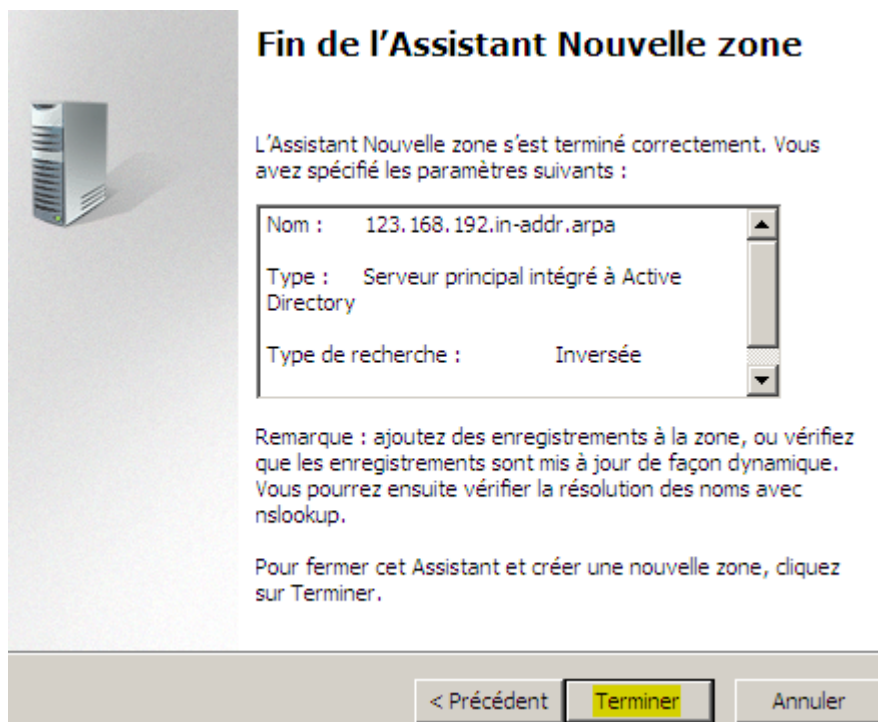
Fin de l'Assistant Nouvelle zone

L'Assistant Nouvelle zone s'est terminé correctement. Vous avez spécifié les paramètres suivants :

Nom : 123.168.192.in-addr.arpa

Type : Serveur principal intégré à Active Directory

Type de recherche : Inversée

Remarque : ajoutez des enregistrements à la zone, ou vérifiez que les enregistrements sont mis à jour de façon dynamique. Vous pourrez ensuite vérifier la résolution des noms avec nslookup.

Pour fermer cet Assistant et créer une nouvelle zone, cliquez sur Terminer.

< Précédent | Terminer | Annuler